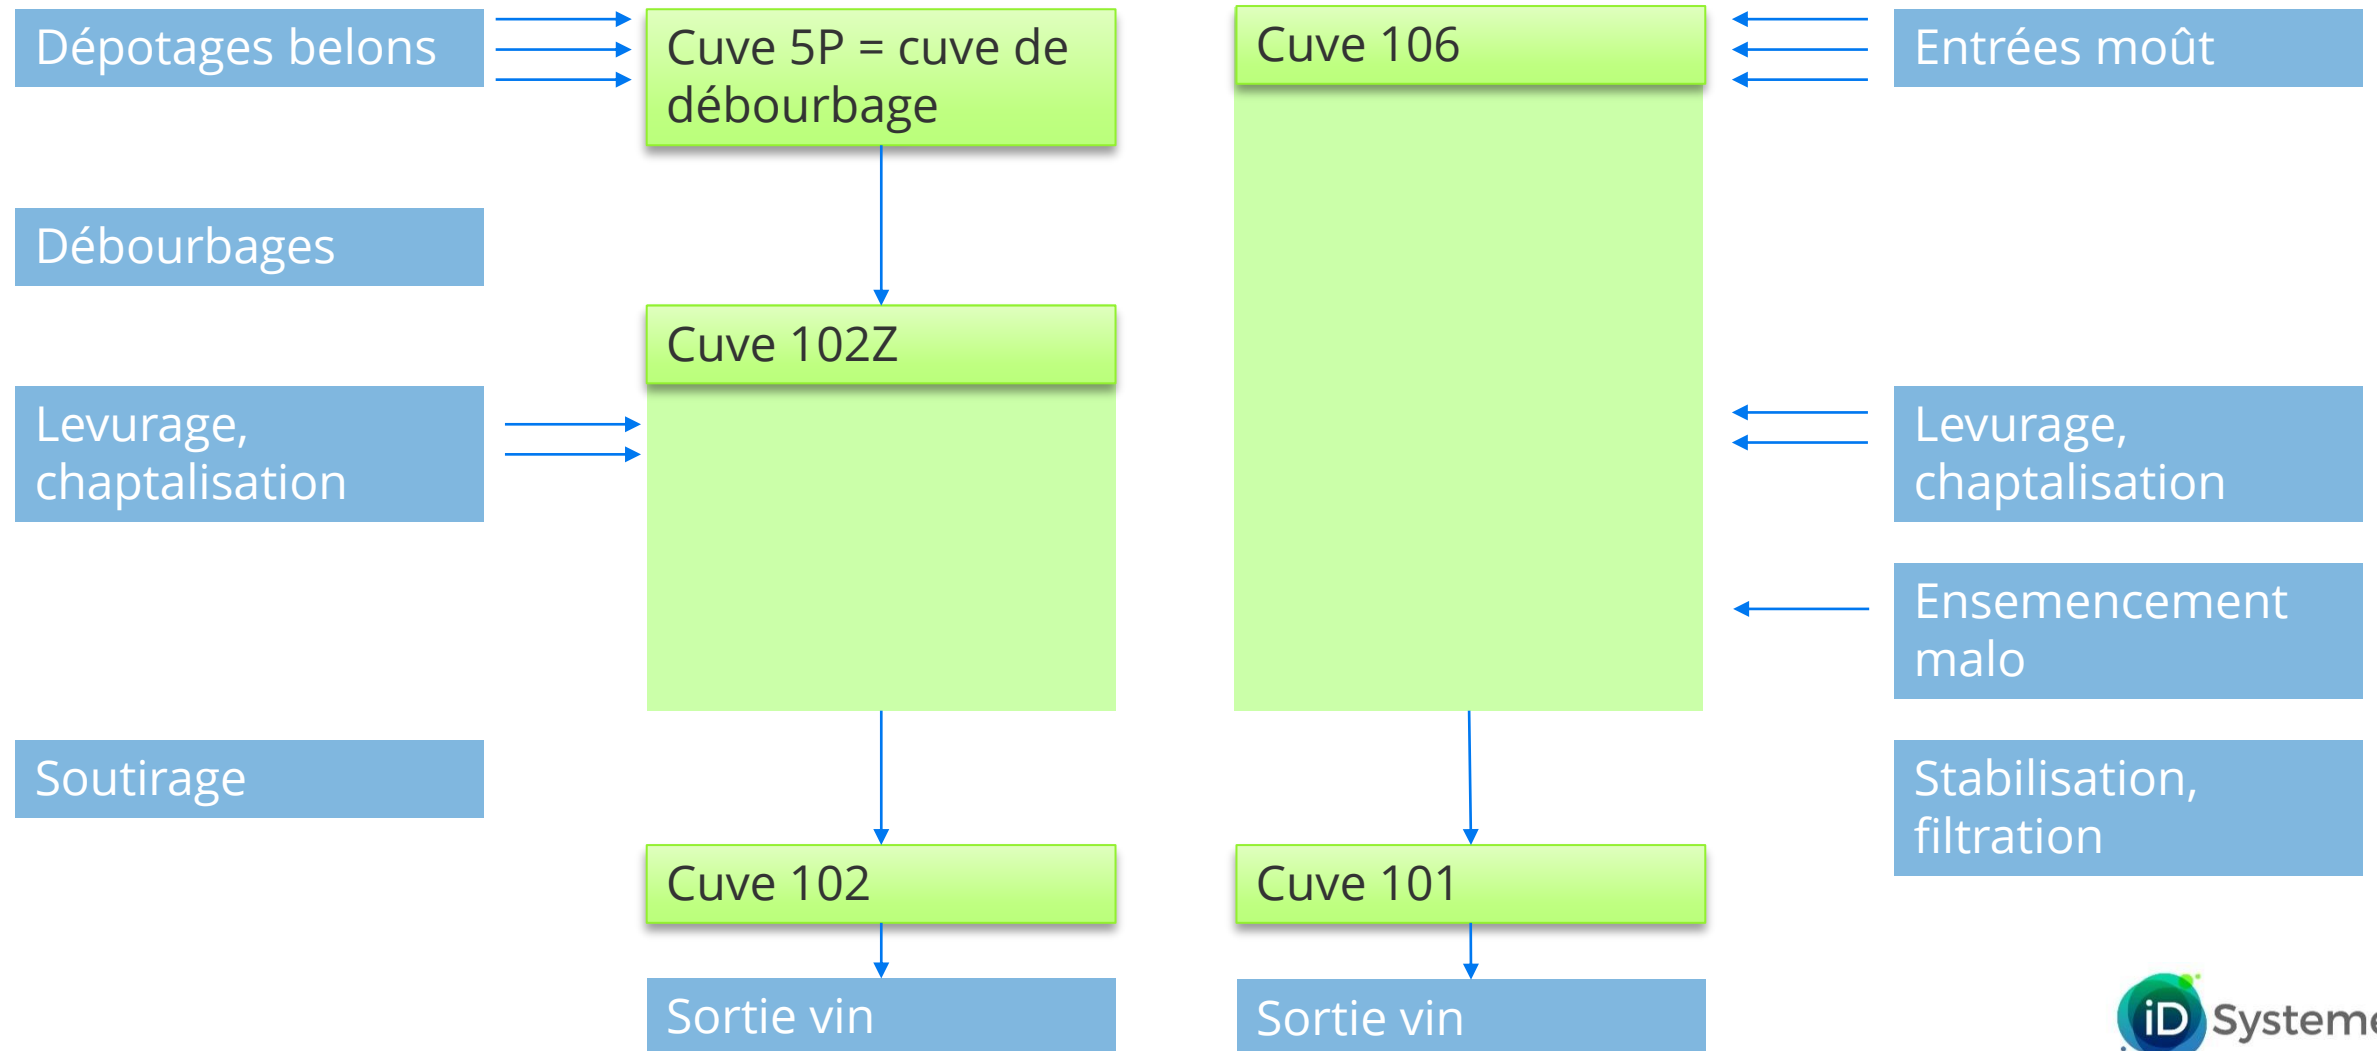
Dépotages belons

Cuve 5P = cuve de débourbage

Cuve 106

Entrées moût

Débourbages

Cuve 102Z

Levurage, chaptalisation

Levurage, chaptalisation

Ensemencement malo

Soutirage

Stabilisation, filtration

Cuve 102

Cuve 101

Sortie vin

Sortie vin

iD Systeme